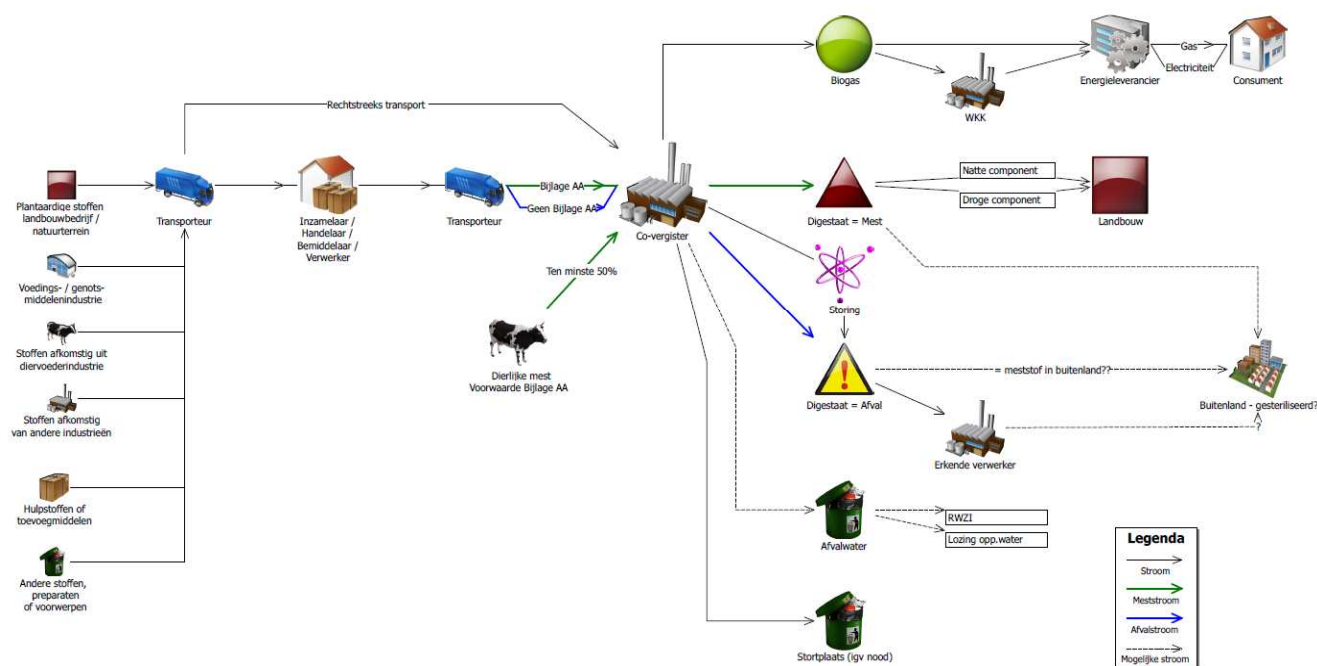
Rechtstreeks transport

Plantaardige stoffen landbouwbedrijf / natuurterrein

Transporteur

Inzamelaar / Handelaar / Bemiddelaar / Verwerker

Transporteur

Bijlage AA

Geen Bijlage AA

Co-vergister

Ten minste 50%

Dierlijke mest Voorwaarde Bijlage AA

Voedings- / genotsmiddelenindustrie

Stoffen afkomstig uit diervoederindustrie

Stoffen afkomstig van andere industrieën

Hulpstoffen of toevoegmiddelen

Andere stoffen, preparaten of voorwerpen

Biogas

WKK

Energieleverancier

Gas

Electriciteit

Consument

Digestaat = Mest

Natte component

Droge component

Landbouw

Storing

Digestaat = Afval

= meststof in buitenland??

Buitenland - gesteriliseerd?

Erkende verwerker

?

Afvalwater

RWZI

Lozing opp.water

Stortplaats (igv nood)

Legenda

Stroom

Meststroom

Afvalstroom

Mogelijke stroom